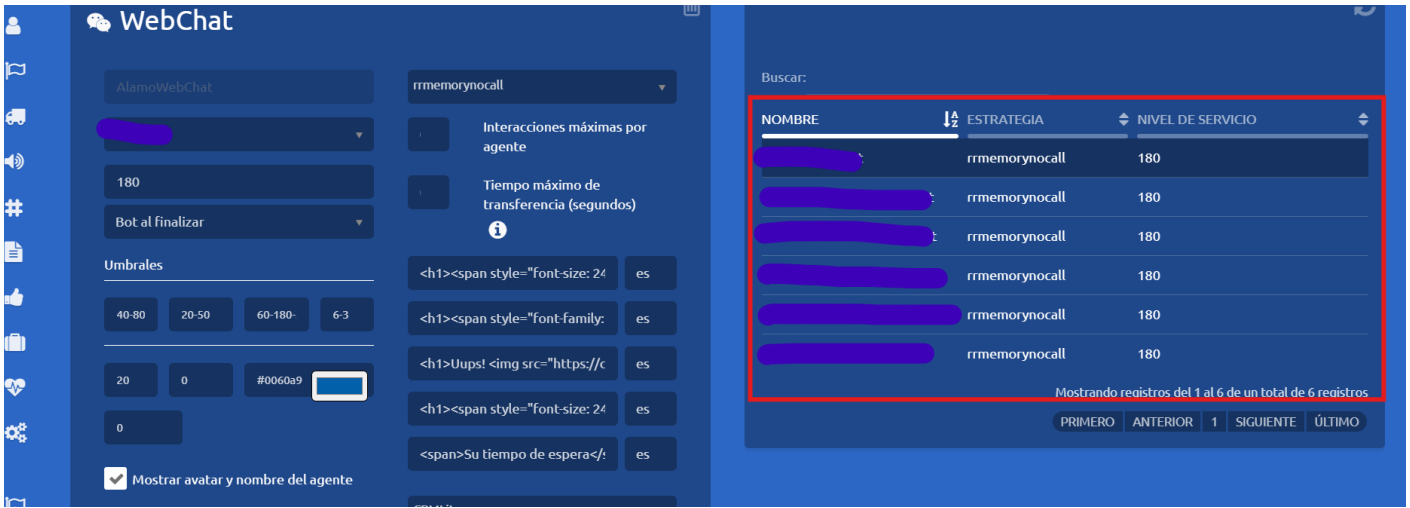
WebChat

AlamoWebChat

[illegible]

180

Bot al finalizar

Umbrales

40-80
20-50
60-180-
6-3

20
0
#0060a9

0

Mostrar avatar y nombre del agente

rrmemorynocall

Interacciones máximas por agente

Tiempo máximo de transferencia (segundos)

<h1><span style="font-size: 24
es
<h1><span style="font-family:
es
<h1>Uups! <img src="https://c
es
<h1><span style="font-size: 24
es
<span>Su tiempo de espera</
es

Buscar:

| NOMBRE | ESTRATEGIA | NIVEL DE SERVICIO |
|---|---|---|
| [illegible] | rrmemorynocall | 180 |
| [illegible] | rrmemorynocall | 180 |
| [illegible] | rrmemorynocall | 180 |
| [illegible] | rrmemorynocall | 180 |
| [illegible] | rrmemorynocall | 180 |
| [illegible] | rrmemorynocall | 180 |

Mostrando registros del 1 al 6 de un total de 6 registros

PRIMERO ANTERIOR 1 SIGUIENTE ÚLTIMO